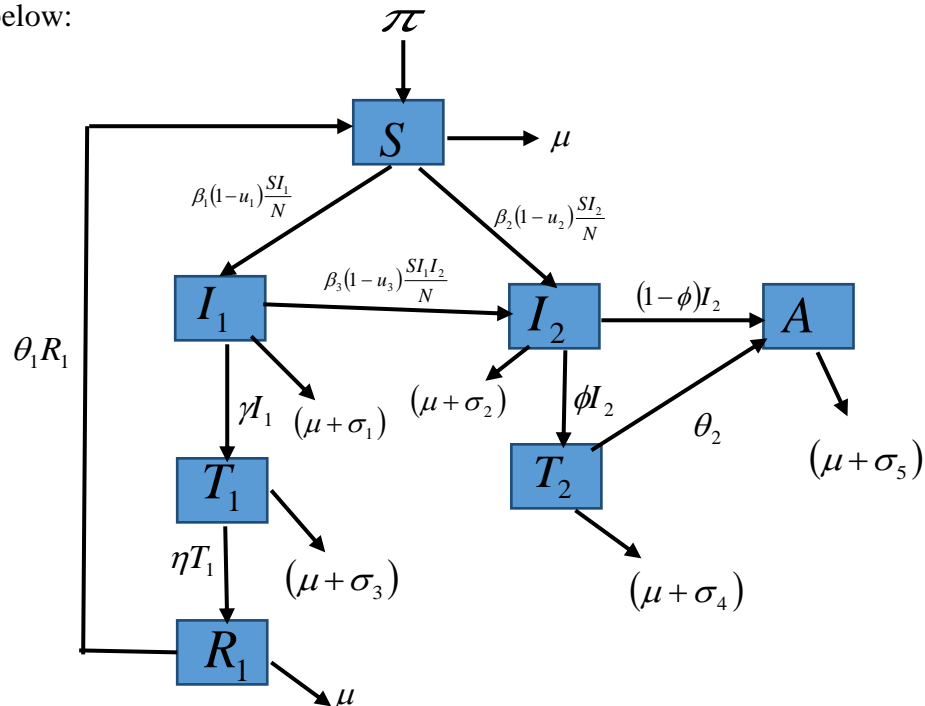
elow:

$\pi$

$S$

$\mu$

$\beta_1(1-u_1)\frac{SI_1}{N}$

$\beta_2(1-u_2)\frac{SI_2}{N}$

$\theta_1 R_1$

$I_1$

$\beta_3(1-u_3)\frac{SI_1I_2}{N}$

$I_2$

$(1-\phi)I_2$

$A$

$(\mu+\sigma_2)$

$\gamma I_1$

$(\mu+\sigma_1)$

$\phi I_2$

$\theta_2$

$(\mu+\sigma_5)$

$T_1$

$T_2$

$\eta T_1$

$(\mu+\sigma_3)$

$(\mu+\sigma_4)$

$R_1$

$\mu$